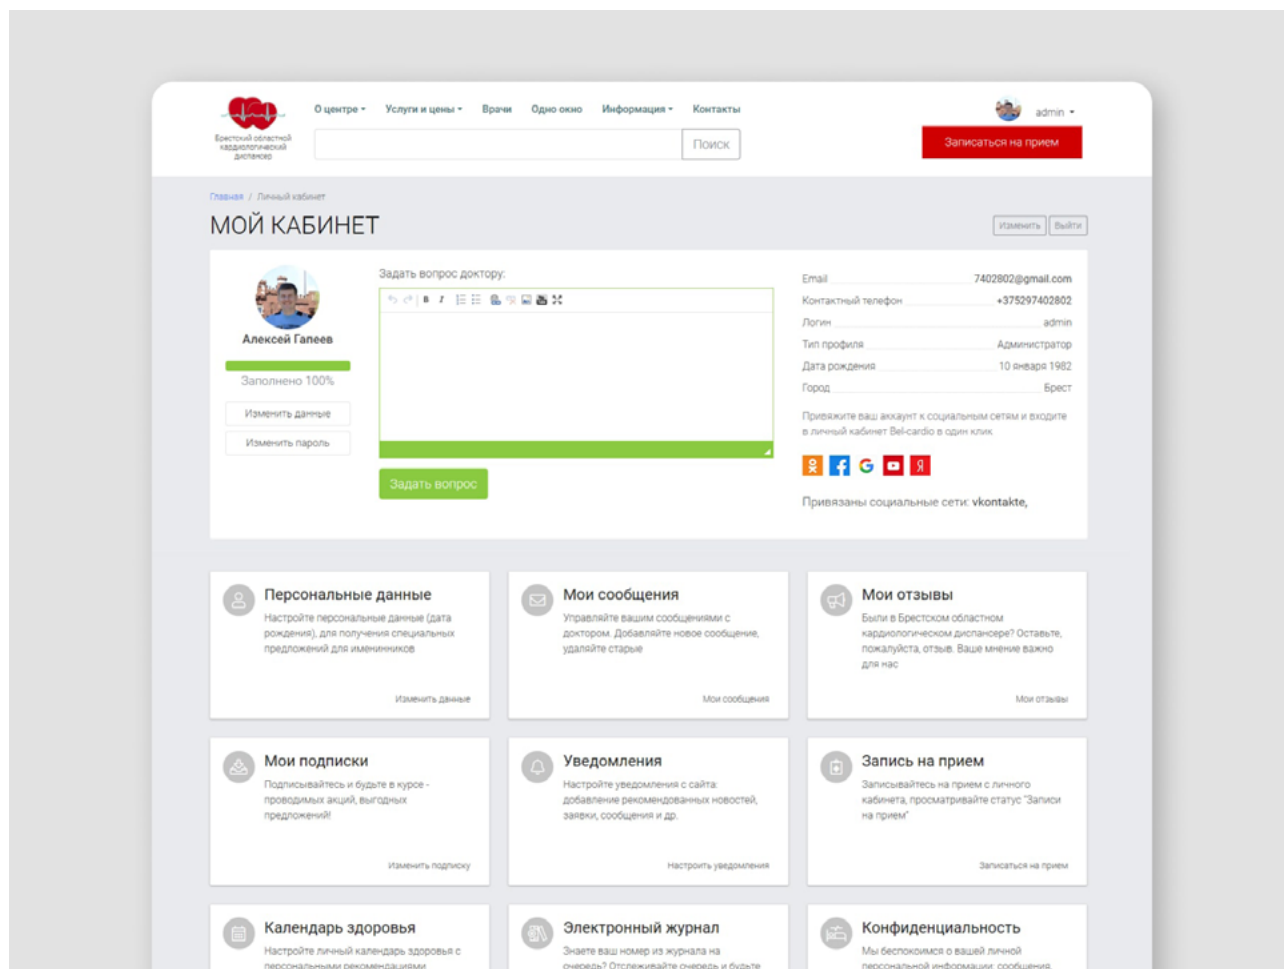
Брестский областной кардиологический диспансер

О центре • Услуги и цены • Врачи Одно окно Информация • Контакты

admin •

Поиск

Записаться на прием

Главная / Личный кабинет

МОЙ КАБИНЕТ

Изменить Выйти

Алексей Гапеев

Заполнено 100%

Изменить данные

Изменить пароль

Задать вопрос доктору:

Задать вопрос

| Email | 7402802@gmail.com |
|---|---|
| Контактный телефон | +375297402802 |
| Логин | admin |
| Тип профиля | Администратор |
| Дата рождения | 10 января 1982 |
| Город | Брест |

Привяжите ваш аккаунт к социальным сетям и входите в личный кабинет Bel-cardio в один клик.

Привязаны социальные сети: vkontakte,

Персональные данные
Настройте персональные данные (дата рождения), для получения специальных предложений для именинников
Изменить данные

Мои сообщения
Управляйте вашим сообщениями с доктором. Добавляйте новое сообщение, удаляйте старые
Мои сообщения

Мои отзывы
Были в Брестском областном кардиологическом диспансере? Оставьте, пожалуйста, отзыв. Ваше мнение важно для нас
Мои отзывы

Мои подписки
Подписывайтесь и будьте в курсе - проводимых акций, выгодных предложений!
Изменить подписку

Уведомления
Настройте уведомления с сайта: добавление рекомендованных новостей, заявки, сообщения и др.
Настроить уведомления

Запись на прием
Записывайтесь на прием с личного кабинета, просматривайте статус "Записи на прием"
Записаться на прием

Календарь здоровья
Настройте личный календарь здоровья с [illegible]

Электронный журнал
Знаете ваш номер из журнала на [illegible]

Конфиденциальность
Мы беспокоимся о вашей личной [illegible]